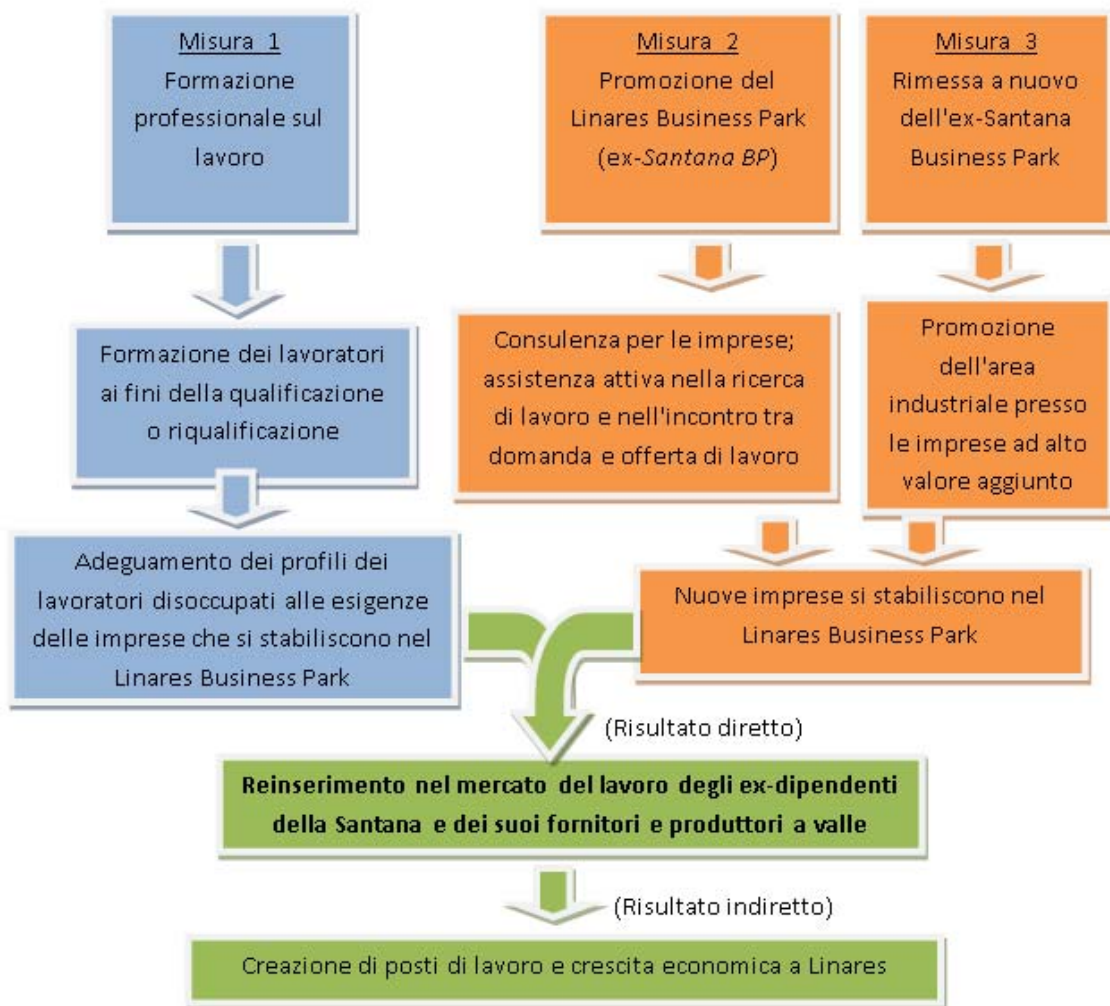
Misura 1
Formazione professionale sul lavoro

Misura 2
Promozione del Linares Business Park (ex-*Santana BP*)

Misura 3
Rimessa a nuovo dell'ex-Santana Business Park

Formazione dei lavoratori ai fini della qualificazione o riqualificazione

Consulenza per le imprese; assistenza attiva nella ricerca di lavoro e nell'incontro tra domanda e offerta di lavoro

Promozione dell'area industriale presso le imprese ad alto valore aggiunto

Adeguamento dei profili dei lavoratori disoccupati alle esigenze delle imprese che si stabiliscono nel Linares Business Park

Nuove imprese si stabiliscono nel Linares Business Park

(Risultato diretto)

Reinserimento nel mercato del lavoro degli ex-dipendenti della Santana e dei suoi fornitori e produttori a valle

(Risultato indiretto)

Creazione di posti di lavoro e crescita economica a Linares